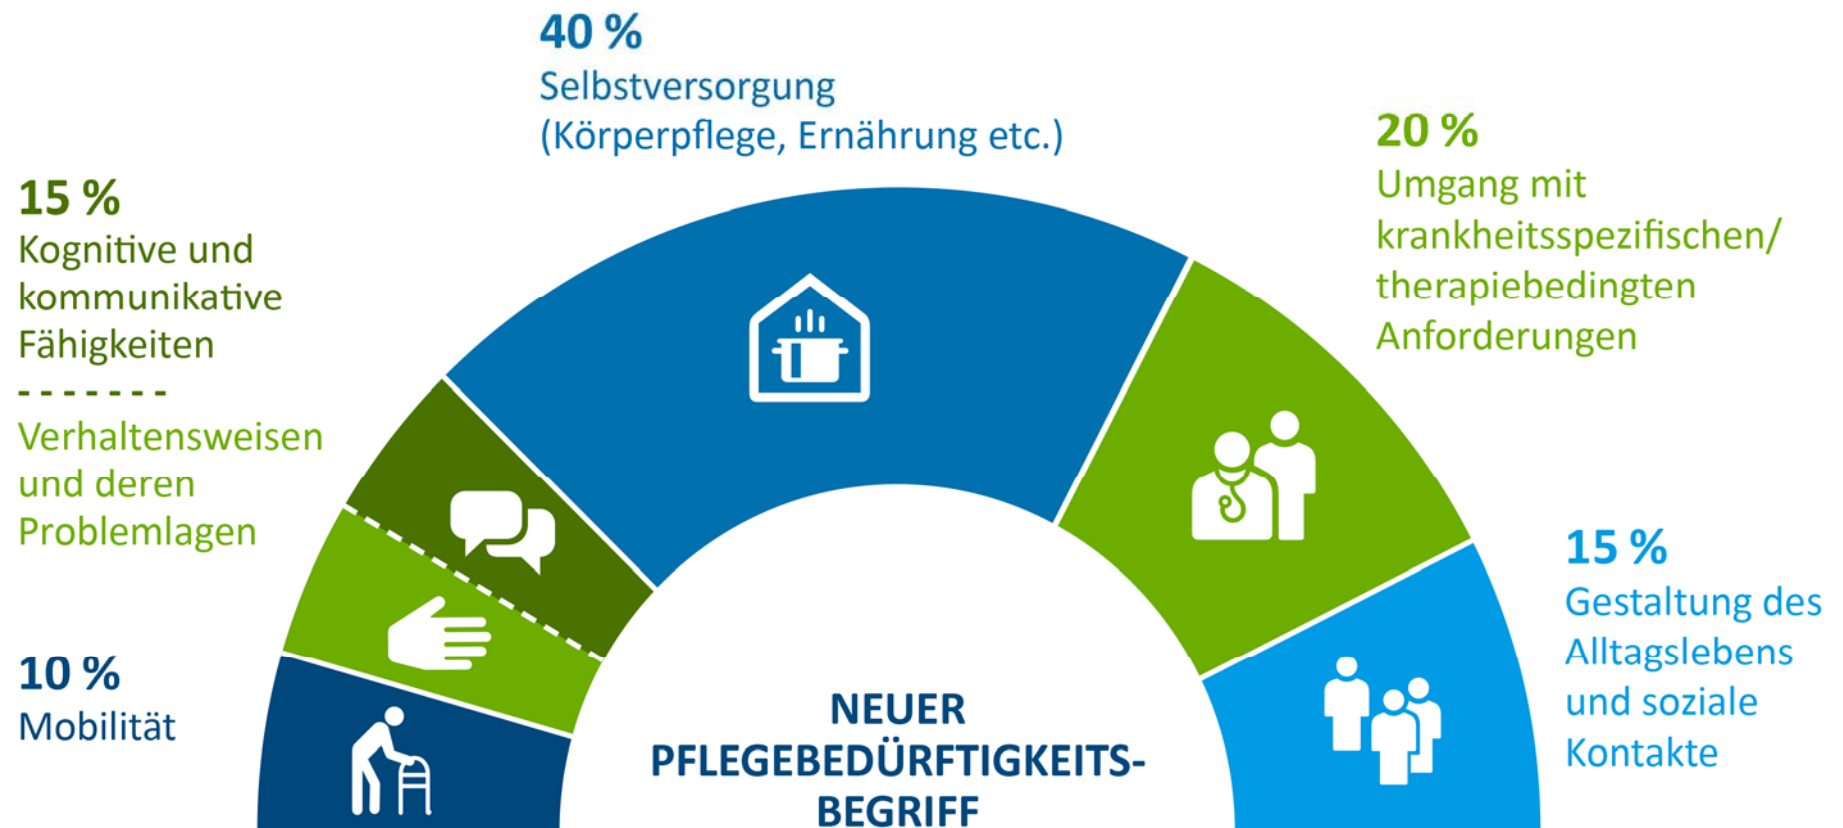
40 %
Selbstversorgung
(Körperpflege, Ernährung etc.)

15 %
Kognitive und kommunikative Fähigkeiten
- - - - - - -
Verhaltensweisen und deren Problemlagen

20 %
Umgang mit krankheitsspezifischen/ therapiebedingten Anforderungen

10 %
Mobilität

15 %
Gestaltung des Alltagslebens und soziale Kontakte

NEUER PFLEGEBEDÜRFTIGKEITS-BEGRIFF